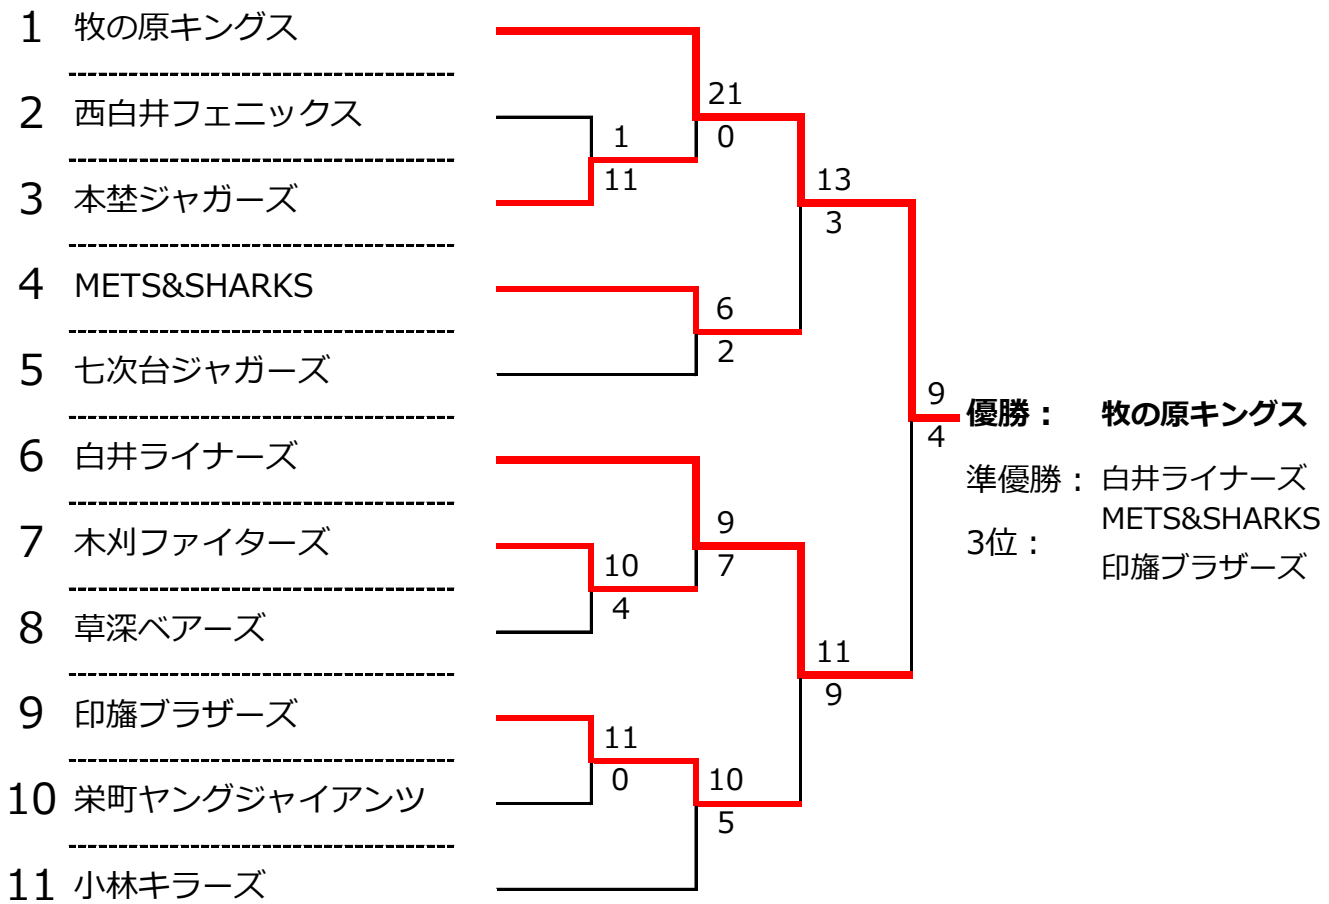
1 牧の原キングス

2 西白井フェニックス

3 本埜ジャガーズ

4 METS&SHARKS

5 七次台ジャガーズ

6 白井ライナーズ

7 木刈ファイターズ

8 草深ベアーズ

9 印旛ブラザーズ

10 栄町ヤングジャイアンツ

11 小林キラーズ

21
0
1
11
13
3
6
2
9
4
9
7
10
4
11
9
11
0
10
5

優勝： 牧の原キングス
準優勝： 白井ライナーズ
3位： METS&SHARKS
印旛ブラザーズ